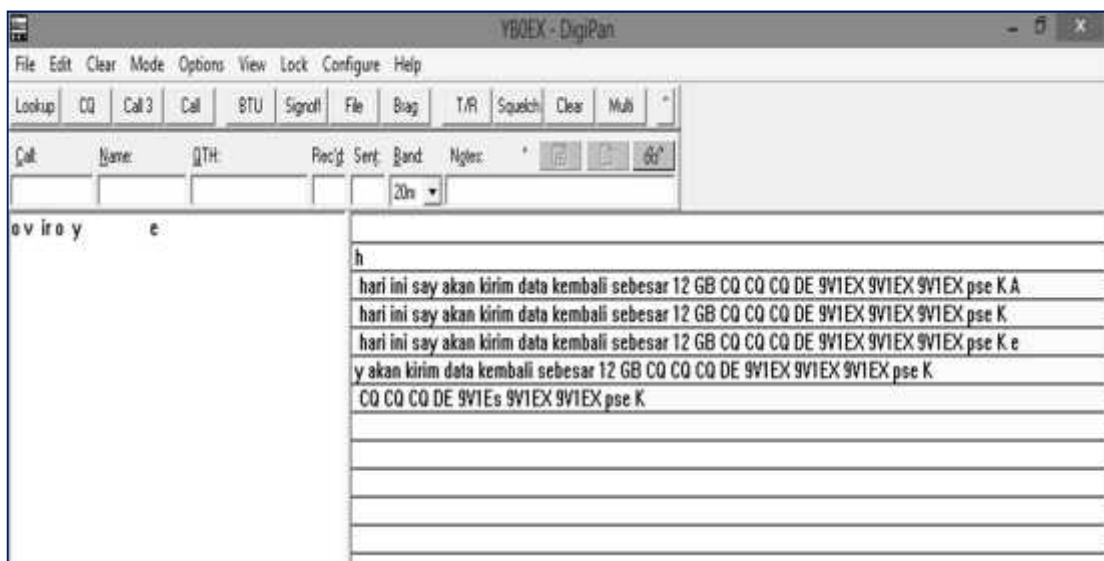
YB0EX - DigiPan

File Edit Clear Mode Options View Lock Configure Help

Lookup CQ Call 3 Call BTU Signoff File Brag T/R Squelch Clear Multi

Call Name: QTH: Rec'd Sent Band Notes:

20m

o v iro y e

h
hari ini say akan kirim data kembali sebesar 12 GB CQ CQ CQ DE 9V1EX 9V1EX 9V1EX pse K A
hari ini say akan kirim data kembali sebesar 12 GB CQ CQ CQ DE 9V1EX 9V1EX 9V1EX pse K
hari ini say akan kirim data kembali sebesar 12 GB CQ CQ CQ DE 9V1EX 9V1EX 9V1EX pse K e
y akan kirim data kembali sebesar 12 GB CQ CQ CQ DE 9V1EX 9V1EX 9V1EX pse K
CQ CQ CQ DE 9V1Es 9V1EX 9V1EX pse K